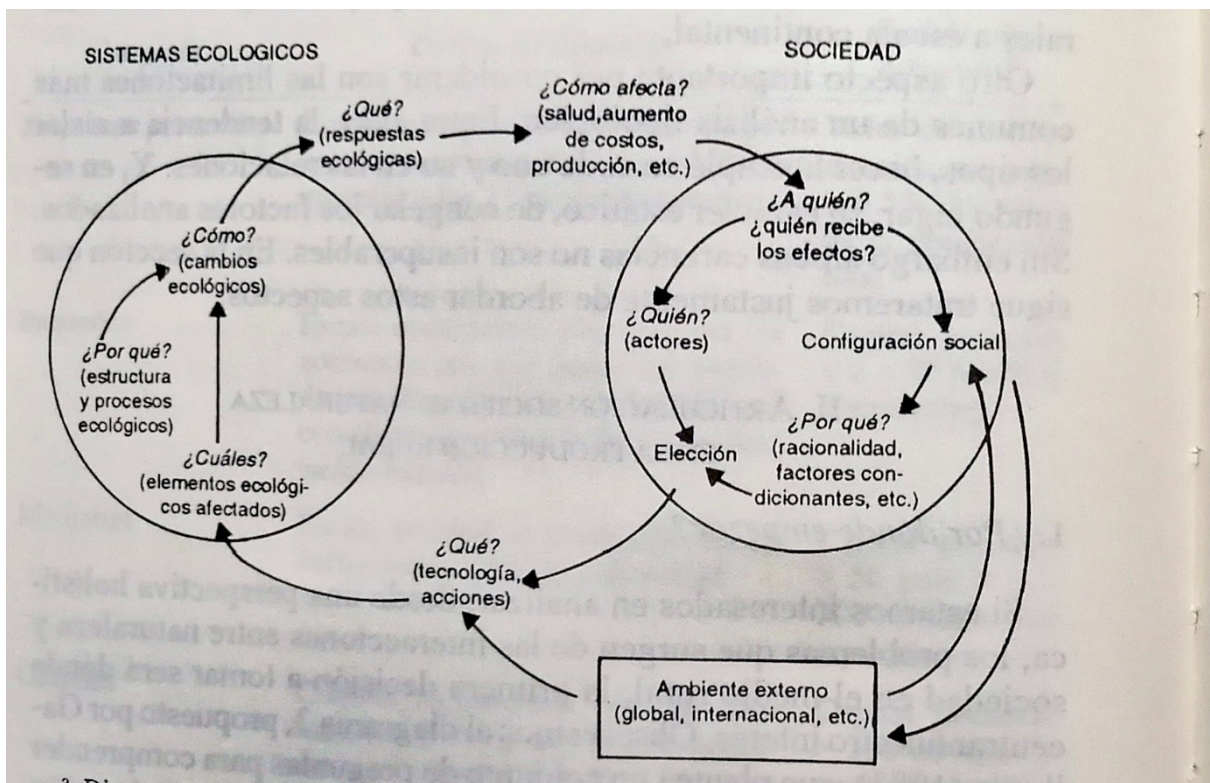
SISTEMAS ECOLOGICOS

SOCIEDAD

¿Qué?
(respuestas ecológicas)

¿Cómo afecta?
(salud,aumento de costos, producción, etc.)

¿Cómo?
(cambios ecológicos)

¿Por qué?
(estructura y procesos ecológicos)

¿Cuáles?
(elementos ecológicos afectados)

¿A quién?
¿quién recibe los efectos?

¿Quién?
(actores)

Configuración social

¿Por qué?
(racionalidad, factores condicionantes, etc.)

Elección

¿Qué?
(tecnología, acciones)

Ambiente externo
(global, internacional, etc.)